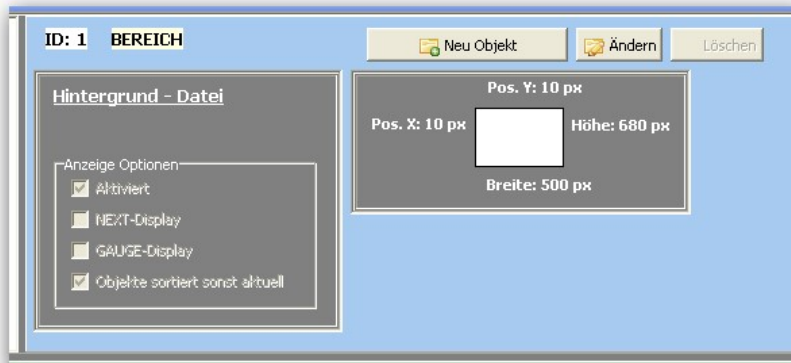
ID: 1 BEREICH

Neu Objekt

Ändern

Löschen

Hintergrund - Datei

Anzeige Optionen

Aktiviert

NEXT-Display

GAUGE-Display

Objekte sortiert sonst aktuell

Pos. Y: 10 px

Pos. X: 10 px

Höhe: 680 px

Breite: 500 px